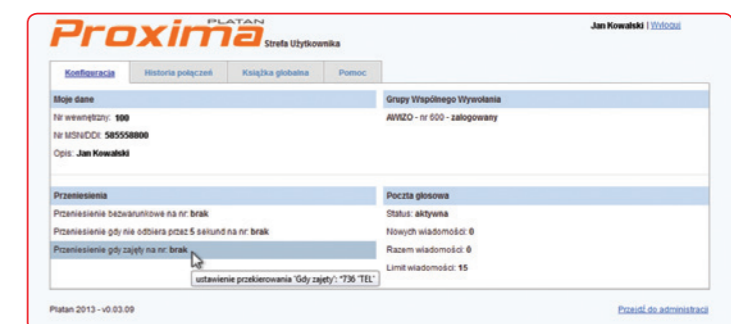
PLATAN
Proxima Strefa Użytkownika

Jan Kowalski | Wyloguj

Konfiguracja | Historia połączeń | Książka globalna | Pomoc

Moje dane

Nr wewnętrzny: 100

Nr MSN/DDI: 585558800

Opis: Jan Kowalski

Grupy Wspólnego Wywołania

AWIZO - nr 600 - zalogowany

Przeniesienia

Przeniesienie bezwarunkowe na nr: brak

Przeniesienie gdy nie odbiera przez 5 sekund na nr: brak

Przeniesienie gdy zajęty na nr: brak

ustawienie przekierowania 'Gdy zajęty': "736 'TEL'

Poczta głosowa

Status: aktywna

Nowych wiadomości: 0

Razem wiadomości: 0

Limit wiadomości: 15

Platan 2013 - v0.03.09

Przejdź do administracji